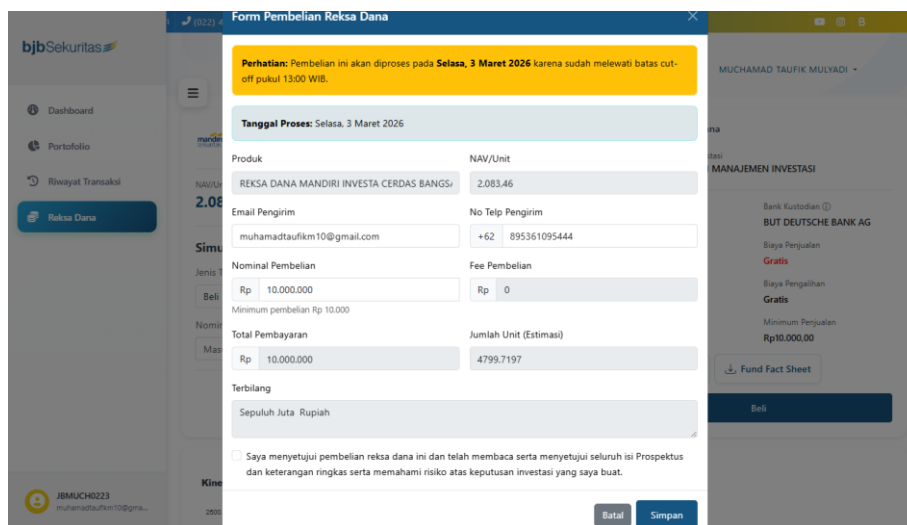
(022) 4

Form Pembelian Reksa Dana

×

bjbSekuritas

MUCHAMAD TAUFIK MULYADI

Dashboard

Portofolio

Riwayat Transaksi

Reksa Dana

JBMUCH0223
muhamadtaufikm10@gma...

**Perhatian:** Pembelian ini akan diproses pada **Selasa, 3 Maret 2026** karena sudah melewati batas cut-off pukul 13:00 WIB.

**Tanggal Proses:** Selasa, 3 Maret 2026

Produk

REKSA DANA MANDIRI INVESTA CERDAS BANGSA

NAV/Unit

2.083,46

Email Pengirim

muhamadtaufikm10@gmail.com

No Telp Pengirim

+62 895361095444

Nominal Pembelian

Rp 10.000.000

Minimum pembelian Rp 10.000

Fee Pembelian

Rp 0

Total Pembayaran

Rp 10.000.000

Jumlah Unit (Estimasi)

4799.7197

Terbilang

Sepuluh Juta Rupiah

Saya menyetujui pembelian reksa dana ini dan telah membaca serta menyetujui seluruh isi Prospektus dan keterangan ringkas serta memahami risiko atas keputusan investasi yang saya buat.

Batal Simpan

NAV/Un
2.08
Simu
Jenis T
Beli
Nomin
Mas
Kine
2500

na
tasi
MANAJEMEN INVESTASI

Bank Kustodian
BUT DEUTSCHE BANK AG

Biaya Penjualan
Gratis

Biaya Pengalihan
Gratis

Minimum Penjualan
Rp10.000,00

Fund Fact Sheet

Beli